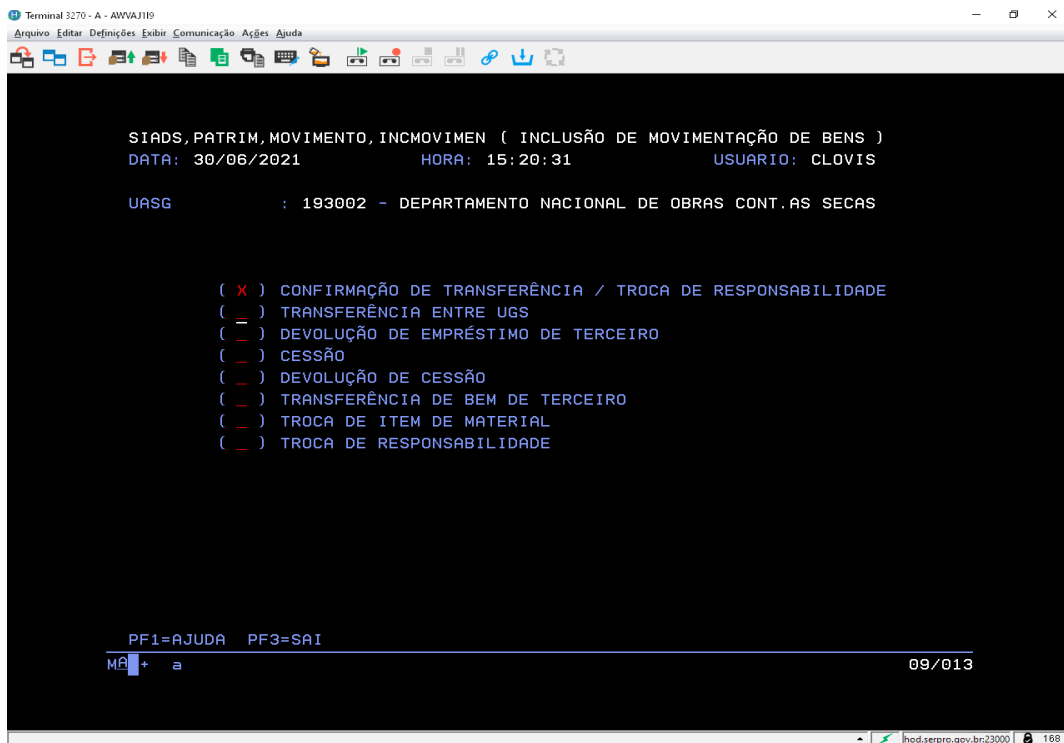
Terminal 3270 - A - AWVAJ1I9

Arquivo Editar Definições Exibir Comunicação Ações Ajuda

SIADS,PATRIM,MOVIMENTO,INCMOVIMEN ( INCLUSÃO DE MOVIMENTAÇÃO DE BENS )
DATA: 30/06/2021 HORA: 15:20:31 USUARIO: CLOVIS

UASG : 193002 - DEPARTAMENTO NACIONAL DE OBRAS CONT.AS SECAS

( X ) CONFIRMAÇÃO DE TRANSFERÊNCIA / TROCA DE RESPONSABILIDADE
( _ ) TRANSFERÊNCIA ENTRE UGS
( _ ) DEVOLUÇÃO DE EMPRÉSTIMO DE TERCEIRO
( _ ) CESSÃO
( _ ) DEVOLUÇÃO DE CESSÃO
( _ ) TRANSFERÊNCIA DE BEM DE TERCEIRO
( _ ) TROCA DE ITEM DE MATERIAL
( _ ) TROCA DE RESPONSABILIDADE

PF1=AJUDA PF3=SAI

MA + a 09/013

hod.serpro.gov.br:23000 168